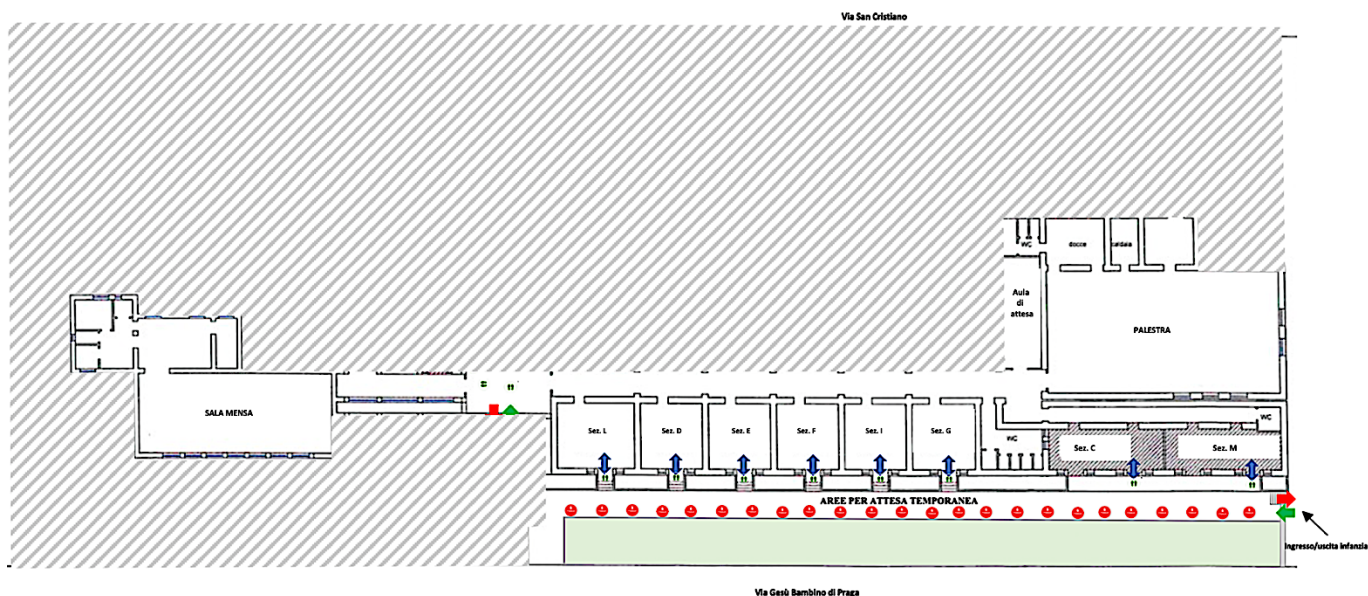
Via San Cristiano

WC
docce
caldaia

Aula di attesa

PALESTRA

SALA MENSA

Sez. L
Sez. D
Sez. E
Sez. F
Sez. I
Sez. G
WC
Sez. C
Sez. M
WC

AREE PER ATTESA TEMPORANEA

Ingresso/uscita infanzia

Via Gesù Bambino di Praga